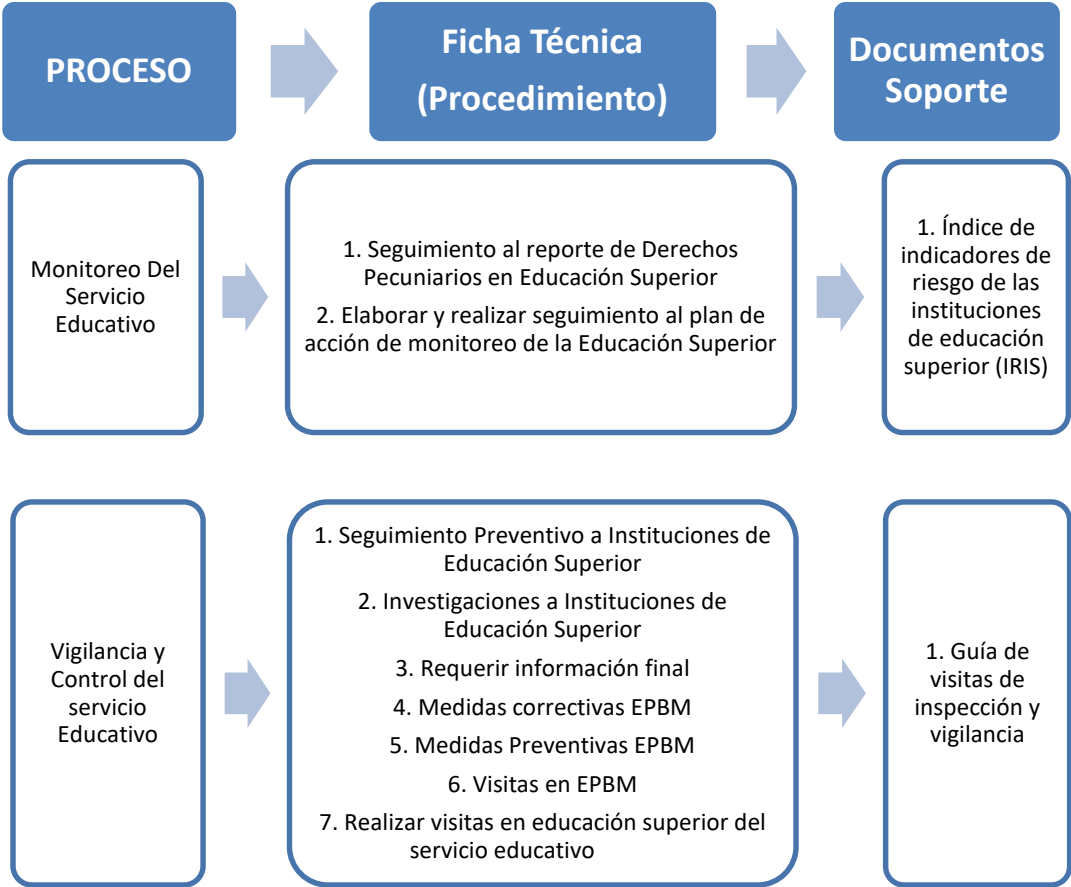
PROCESO

Ficha Técnica (Procedimiento)

Documentos Soporte

Monitoreo Del Servicio Educativo

1. Seguimiento al reporte de Derechos Pecuniarios en Educación Superior

2. Elaborar y realizar seguimiento al plan de acción de monitoreo de la Educación Superior

1. Índice de indicadores de riesgo de las instituciones de educación superior (IRIS)

Vigilancia y Control del servicio Educativo

1. Seguimiento Preventivo a Instituciones de Educación Superior

2. Investigaciones a Instituciones de Educación Superior

3. Requerir información final

4. Medidas correctivas EPBM

5. Medidas Preventivas EPBM

6. Visitas en EPBM

7. Realizar visitas en educación superior del servicio educativo

1. Guía de visitas de inspección y vigilancia